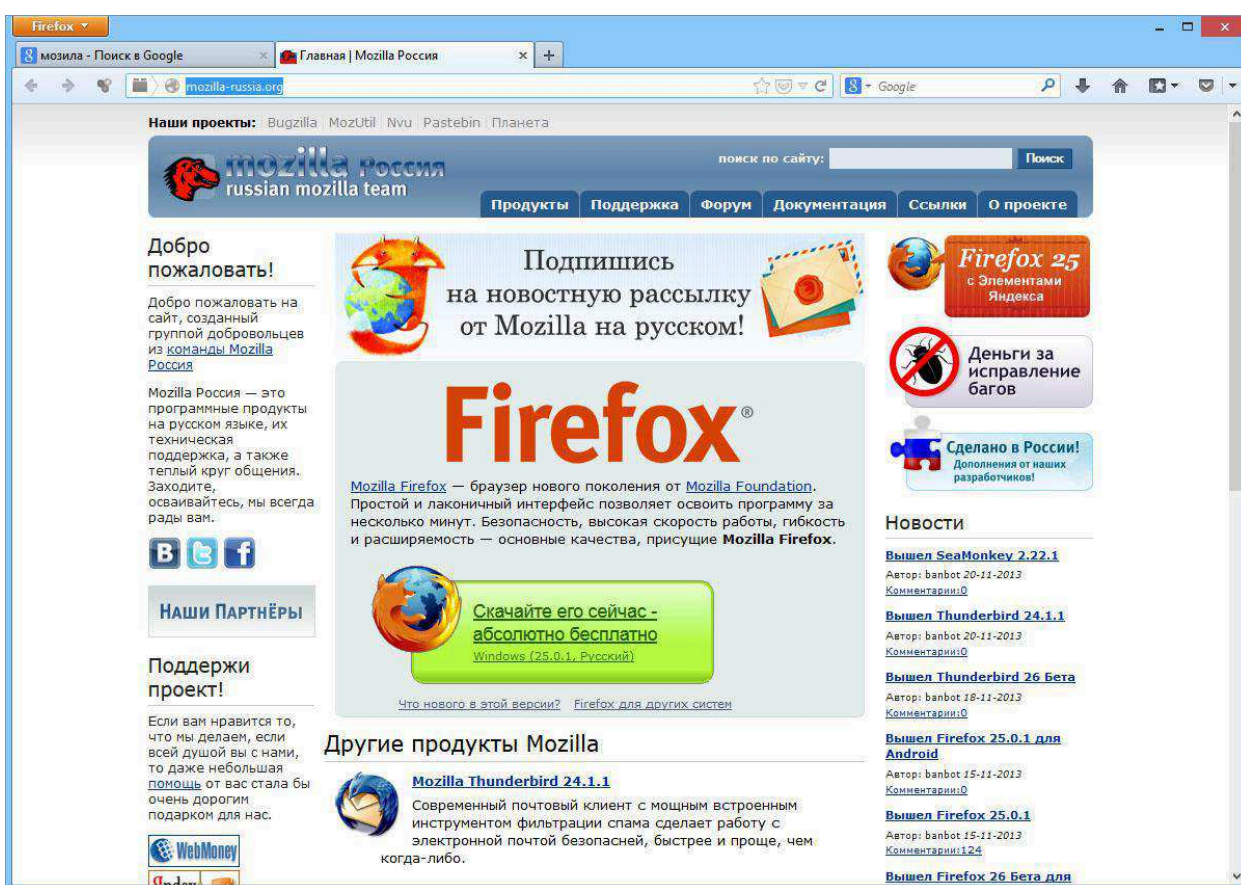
Firefox

мозила - Поиск в Google

Главная | Mozilla Россия

mozilla-russia.org

Google

Наши проекты: Bugzilla MozUtil Nvu Pastebin Планета

mozilla Россия
russian mozilla team

поиск по сайту:

Поиск

Продукты Поддержка Форум Документация Ссылки О проекте

Добро пожаловать!

Добро пожаловать на сайт, созданный группой добровольцев из команды Mozilla Россия

Mozilla Россия — это программные продукты на русском языке, их техническая поддержка, а также теплый круг общения. Заходите, осваивайтесь, мы всегда рады вам.

Наши Партнёры

Поддержи проект!

Если вам нравится то, что мы делаем, если всей душой вы с нами, то даже небольшая помощь от вас стала бы очень дорогим подарком для нас.

WebMoney

Подпишись на новостную рассылку от Mozilla на русском!

Firefox®

Mozilla Firefox — браузер нового поколения от Mozilla Foundation. Простой и лаконичный интерфейс позволяет освоить программу за несколько минут. Безопасность, высокая скорость работы, гибкость и расширяемость — основные качества, присущие Mozilla Firefox.

Скачайте его сейчас - абсолютно бесплатно
Windows (25.0.1, Русский)

Что нового в этой версии? Firefox для других систем

Другие продукты Mozilla

Mozilla Thunderbird 24.1.1

Современный почтовый клиент с мощным встроенным инструментом фильтрации спама сделает работу с электронной почтой безопасней, быстрее и проще, чем когда-либо.

Firefox 25 с Элементами Яндекса

Деньги за исправление багов

Сделано в России! Дополнения от наших разработчиков!

Новости

Вышел SeaMonkey 2.22.1
Автор: banbot 20-11-2013
Комментарии:0

Вышел Thunderbird 24.1.1
Автор: banbot 20-11-2013
Комментарии:0

Вышел Thunderbird 26 Бета
Автор: banbot 18-11-2013
Комментарии:0

Вышел Firefox 25.0.1 для Android
Автор: banbot 15-11-2013
Комментарии:0

Вышел Firefox 25.0.1
Автор: banbot 15-11-2013
Комментарии:124

Вышел Firefox 26 Бета для